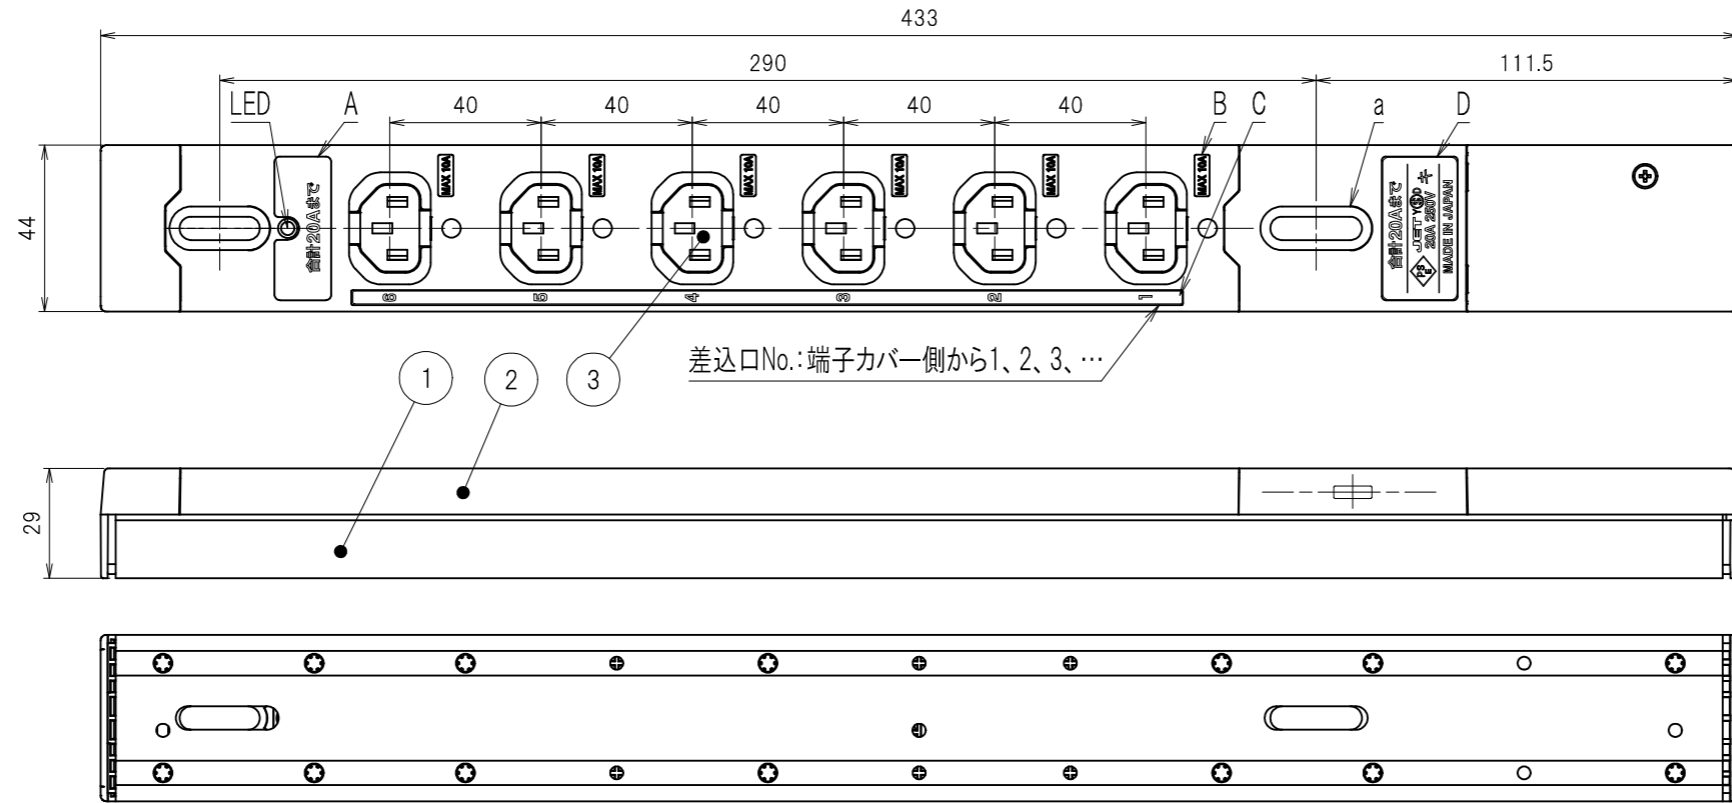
433

290

111.5

LED

A

40

40

40

40

40

B

C

a

D

44

合計20Aまで

MAX 10A

MAX 10A

MAX 10A

MAX 10A

MAX 10A

MAX 10A

6

5

4

3

2

1

合計20Aまで
JET
20A 250V
MADE IN JAPAN

差込口No.:端子カバー側から1、2、3、…

1

2

3

29